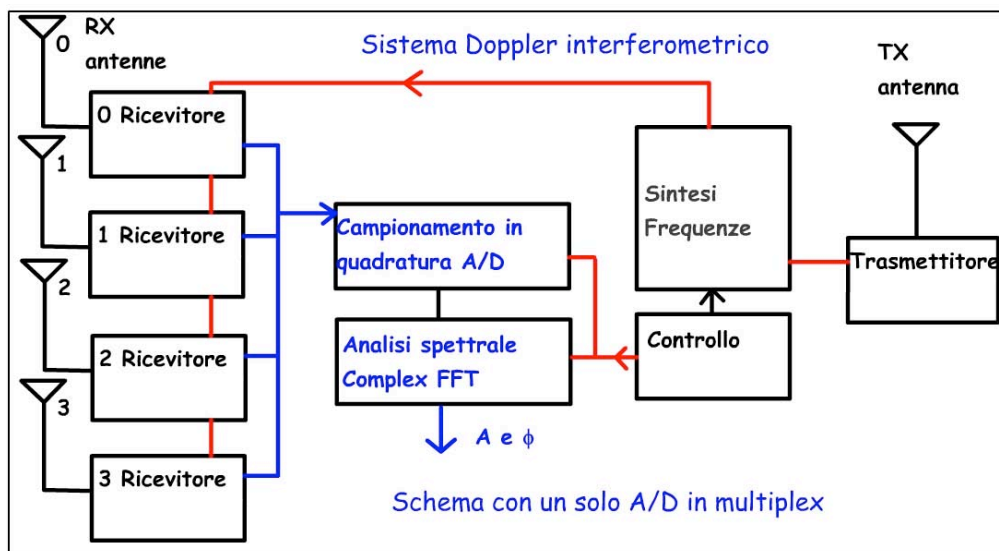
RX antenne

0

Sistema Doppler interferometrico

TX antenna

0 Ricevitore

1

1 Ricevitore

2

2 Ricevitore

3

3 Ricevitore

Campionamento in quadratura A/D

Analisi spettrale Complex FFT

A e $\phi$

Sintesi Frequenze

Controllo

Trasmettitore

Schema con un solo A/D in multiplex